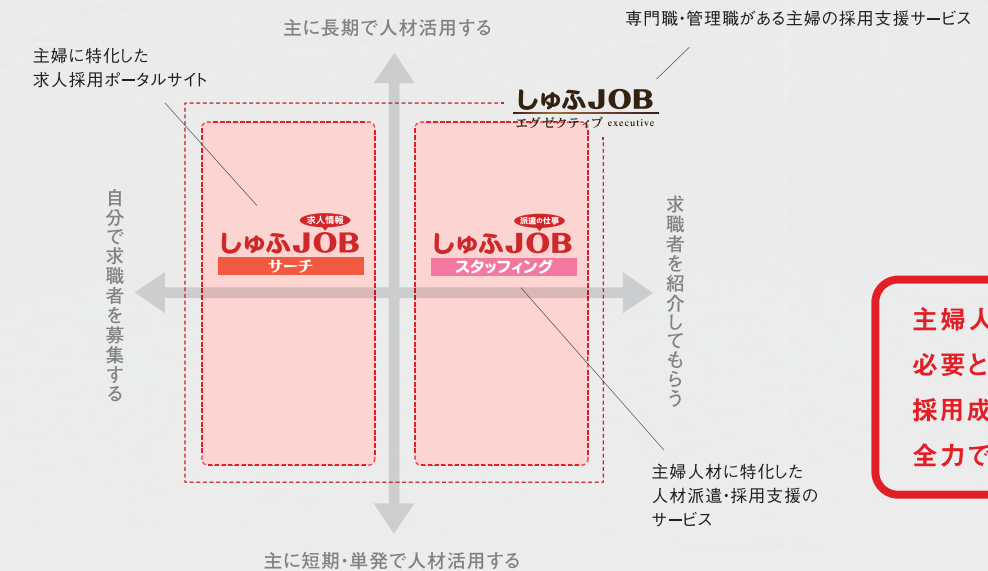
主に長期で人材活用する

専門職・管理職がある主婦の採用支援サービス

主婦に特化した
求人採用ポータルサイト

しゅふJOB
エグゼクティブ executive

自分で求職者を募集する

求人情報
しゅふJOB
サーチ

派遣の仕事
しゅふJOB
スタッフィング

求職者を紹介してもらう

主婦人
必要と
採用成
全力で

主婦人材に特化した
人材派遣・採用支援の
サービス

主に短期・単発で人材活用する